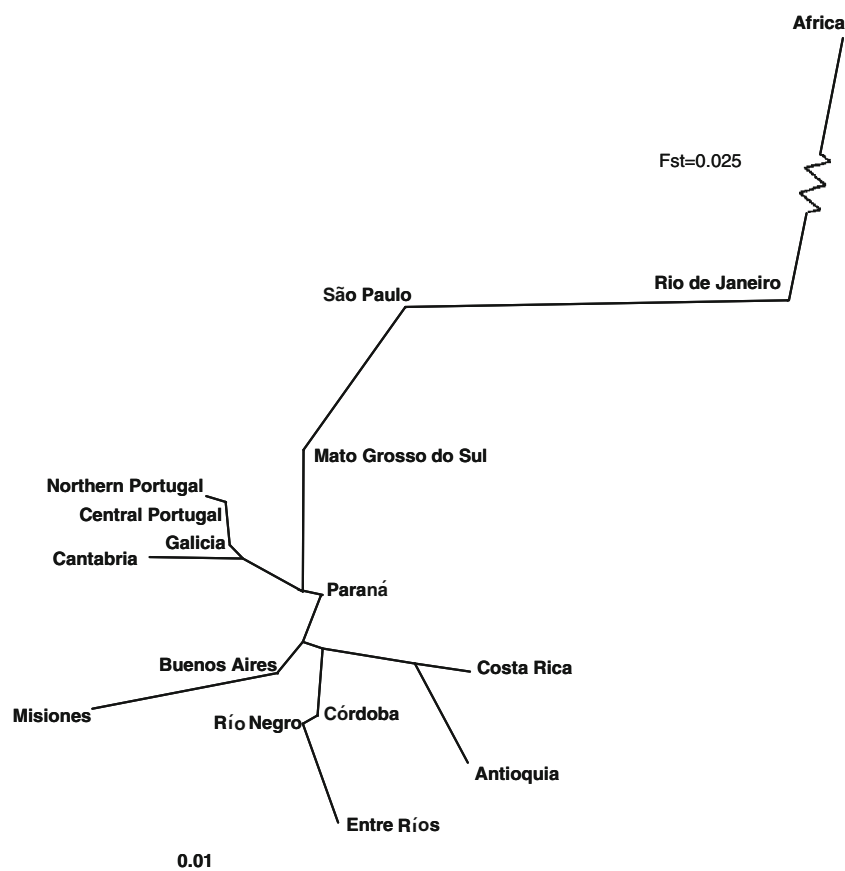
Africa

Fst=0.025

Rio de Janeiro

São Paulo

Mato Grosso do Sul

Northern Portugal

Central Portugal

Galicia

Cantabria

Paraná

Buenos Aires

Costa Rica

Misiones

Córdoba

Río Negro

Antioquia

Entre Ríos

0.01